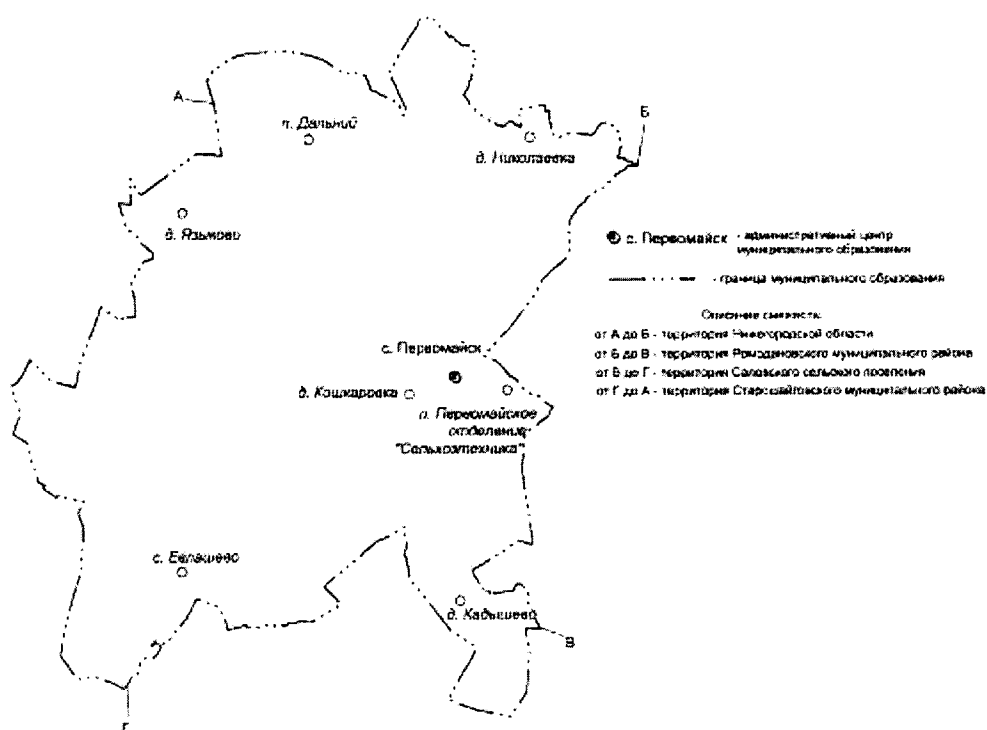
А

п. Дальний

д. Николаевка

Б

д. Языково

с. Первомайск - административный центр муниципального образования

- граница муниципального образования

Описание смежеств:

от А до Б - территория Нижегородской области

от Б до В - территория Ромодановского муниципального района

от В до Г - территория Саловского сельского поселения

от Г до А - территория Старошайговского муниципального района

с. Первомайск

д. Кошкаровка

п. Первомайское отделение "Сельхозтехника"

с. Белякиево

д. Кадышево

В

Г